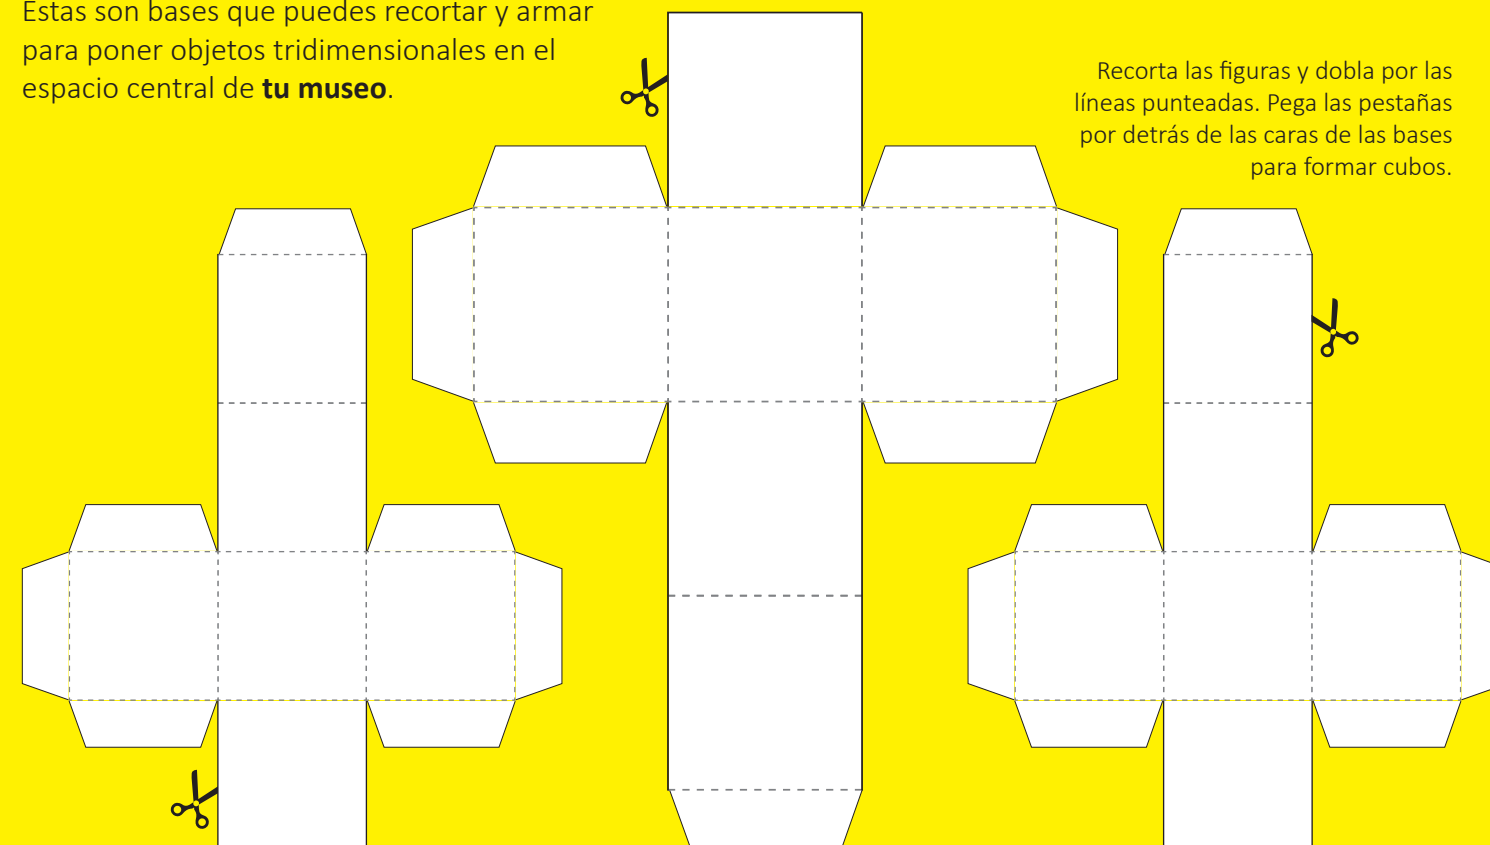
Estas son bases que puedes recortar y armar para poner objetos tridimensionales en el espacio central de **tu museo**.

Recorta las figuras y dobla por las líneas punteadas. Pega las pestañas por detrás de las caras de las bases para formar cubos.